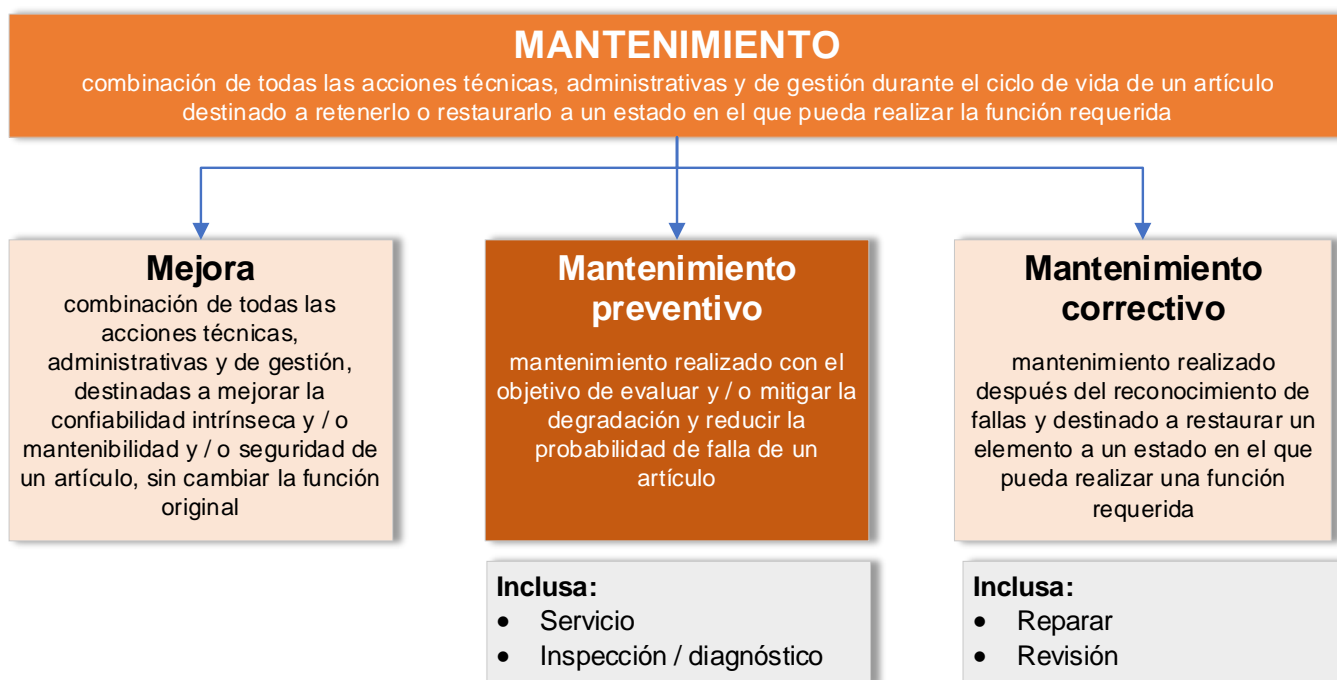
MANTENIMIENTO
combinación de todas las acciones técnicas, administrativas y de gestión durante el ciclo de vida de un artículo destinado a retenerlo o restaurarlo a un estado en el que pueda realizar la función requerida

Mejora
combinación de todas las acciones técnicas, administrativas y de gestión, destinadas a mejorar la confiabilidad intrínseca y / o mantenibilidad y / o seguridad de un artículo, sin cambiar la función original

Mantenimiento preventivo
mantenimiento realizado con el objetivo de evaluar y / o mitigar la degradación y reducir la probabilidad de falla de un artículo

Inclusa:
- Servicio
- Inspección / diagnóstico

Mantenimiento correctivo
mantenimiento realizado después del reconocimiento de fallas y destinado a restaurar un elemento a un estado en el que pueda realizar una función requerida

Inclusa:
- Reparar
- Revisión